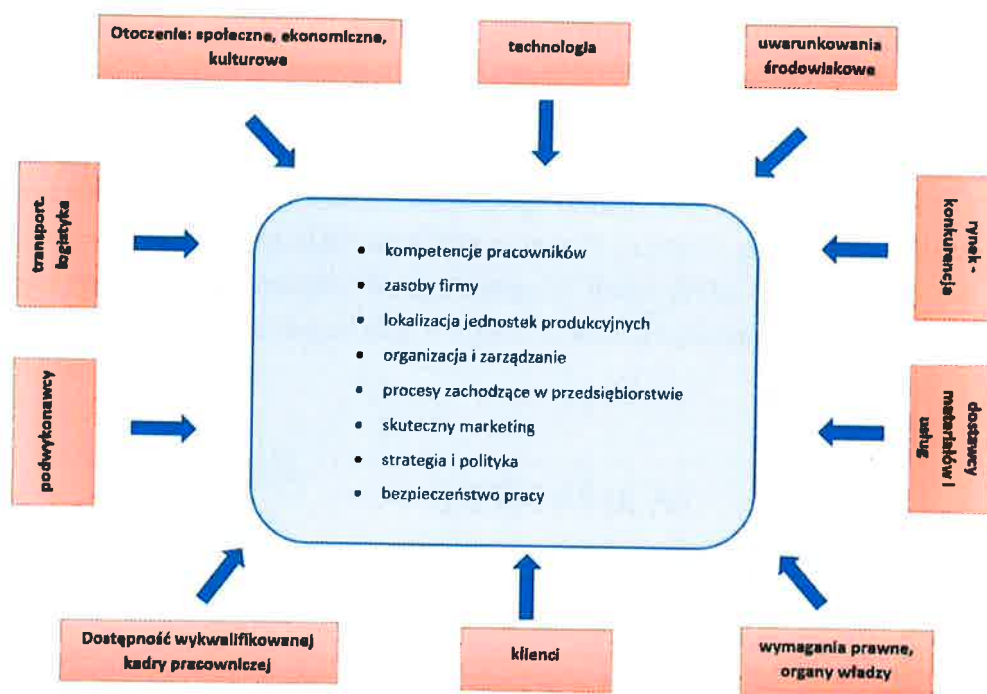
Otoczenie: społeczne, ekonomiczne, kulturowe

technologia

uwarunkowania środowiskowe

transport, logistyka

rynek - konkurencja

- kompetencje pracowników
- zasoby firmy
- lokalizacja jednostek produkcyjnych
- organizacja i zarządzanie
- procesy zachodzące w przedsiębiorstwie
- skuteczny marketing
- strategia i polityka
- bezpieczeństwo pracy

podwykonawcy

dostawcy materiałów i usług

Dostępność wykwalifikowanej kadry pracowniczej

klienci

wymagania prawne, organy władzy